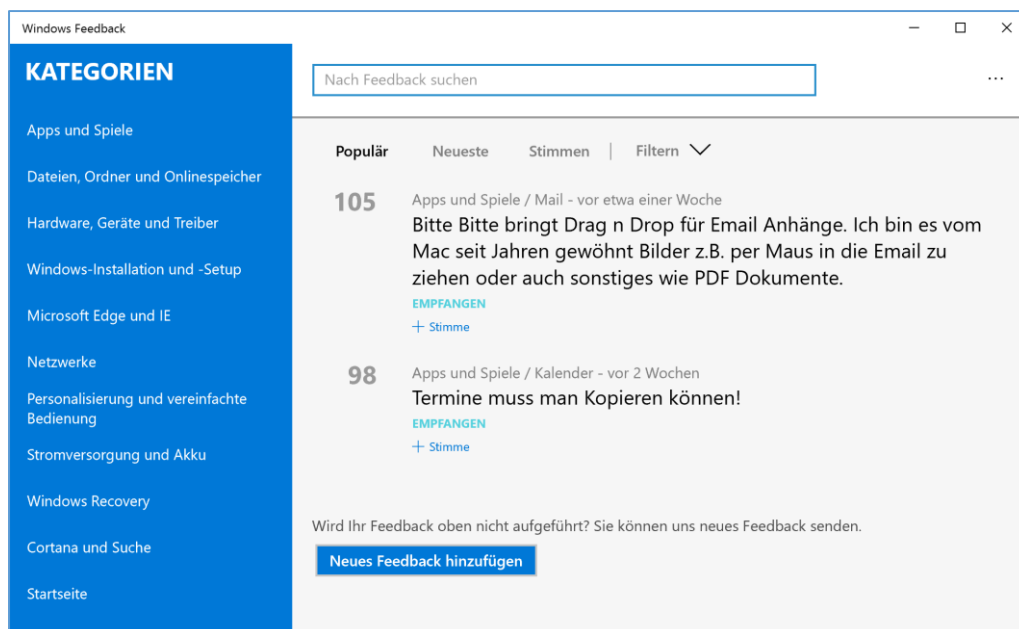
Windows Feedback

KATEGORIEN

Apps und Spiele

Dateien, Ordner und Onlinespeicher

Hardware, Geräte und Treiber

Windows-Installation und -Setup

Microsoft Edge und IE

Netzwerke

Personalisierung und vereinfachte Bedienung

Stromversorgung und Akku

Windows Recovery

Cortana und Suche

Startseite

Nach Feedback suchen

...

Populär Neueste Stimmen | Filtern

105 Apps und Spiele / Mail - vor etwa einer Woche
Bitte Bitte bringt Drag n Drop für Email Anhänge. Ich bin es vom Mac seit Jahren gewöhnt Bilder z.B. per Maus in die Email zu ziehen oder auch sonstiges wie PDF Dokumente.
EMPFANGEN
+ Stimme

98 Apps und Spiele / Kalender - vor 2 Wochen
Termine muss man Kopieren können!
EMPFANGEN
+ Stimme

Wird Ihr Feedback oben nicht aufgeführt? Sie können uns neues Feedback senden.

Neues Feedback hinzufügen